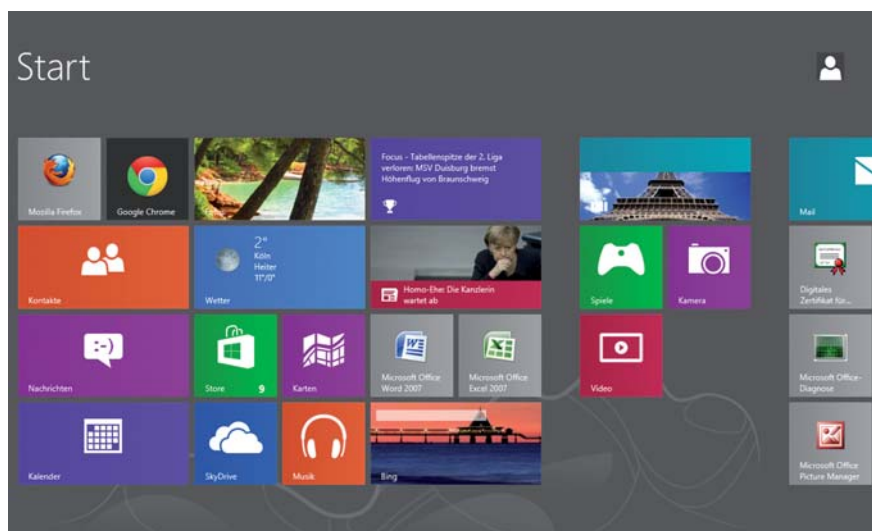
Start

Mozilla Firefox

Google Chrome

Focus - Tabellenspitze der 2. Liga verloren: MSV Duisburg bremst Höhenflug von Braunschweig

Mail

Kontakte

2°
Köln
Heiter
11°/0°

Wetter

Homo-Ehe: Die Kanzlerin wartet ab

Spiele

Kamera

Digitales Zertifikat für...

Nachrichten

Store 9

Karten

Microsoft Office Word 2007

Microsoft Office Excel 2007

Video

Microsoft Office-Diagnose

Kalender

SkyDrive

Musik

Bing

Microsoft Office Picture Manager